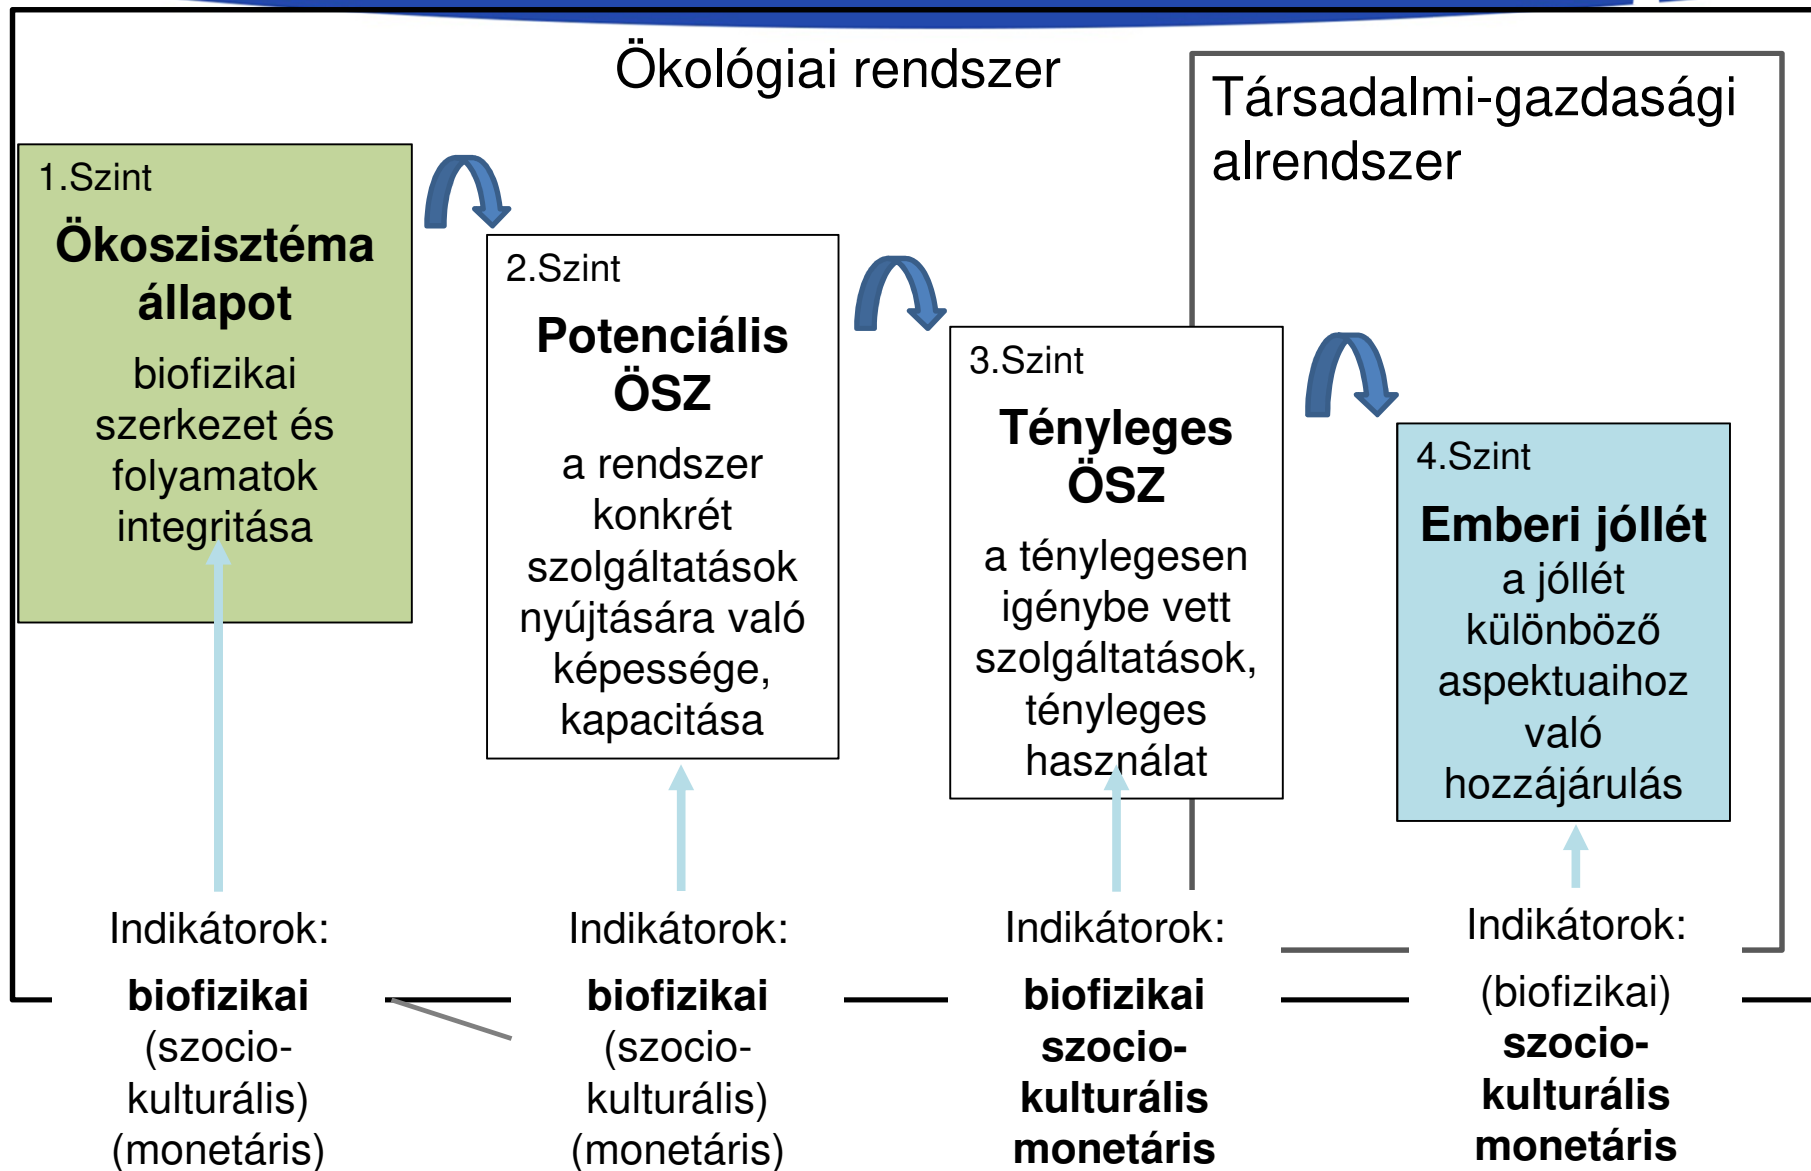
Ökológiai rendszer

Társadalmi-gazdasági alrendszer

1.Szint
Ökoszisztéma állapot
biofizikai szerkezet és folyamatok integritása

2.Szint
Potenciális ÖSZ
a rendszer konkrét szolgáltatások nyújtására való képessége, kapacitása

3.Szint
Tényleges ÖSZ
a ténylegesen igénybe vett szolgáltatások, tényleges használat

4.Szint
Emberi jóllét
a jóllét különböző aspektuaihoz való hozzájárulás

Indikátorok:
biofizikai
(szocio-kulturális)
(monetáris)

Indikátorok:
biofizikai
(szocio-kulturális)
(monetáris)

Indikátorok:
biofizikai
szocio-kulturális
monetáris

Indikátorok:
(biofizikai)
szocio-kulturális
monetáris